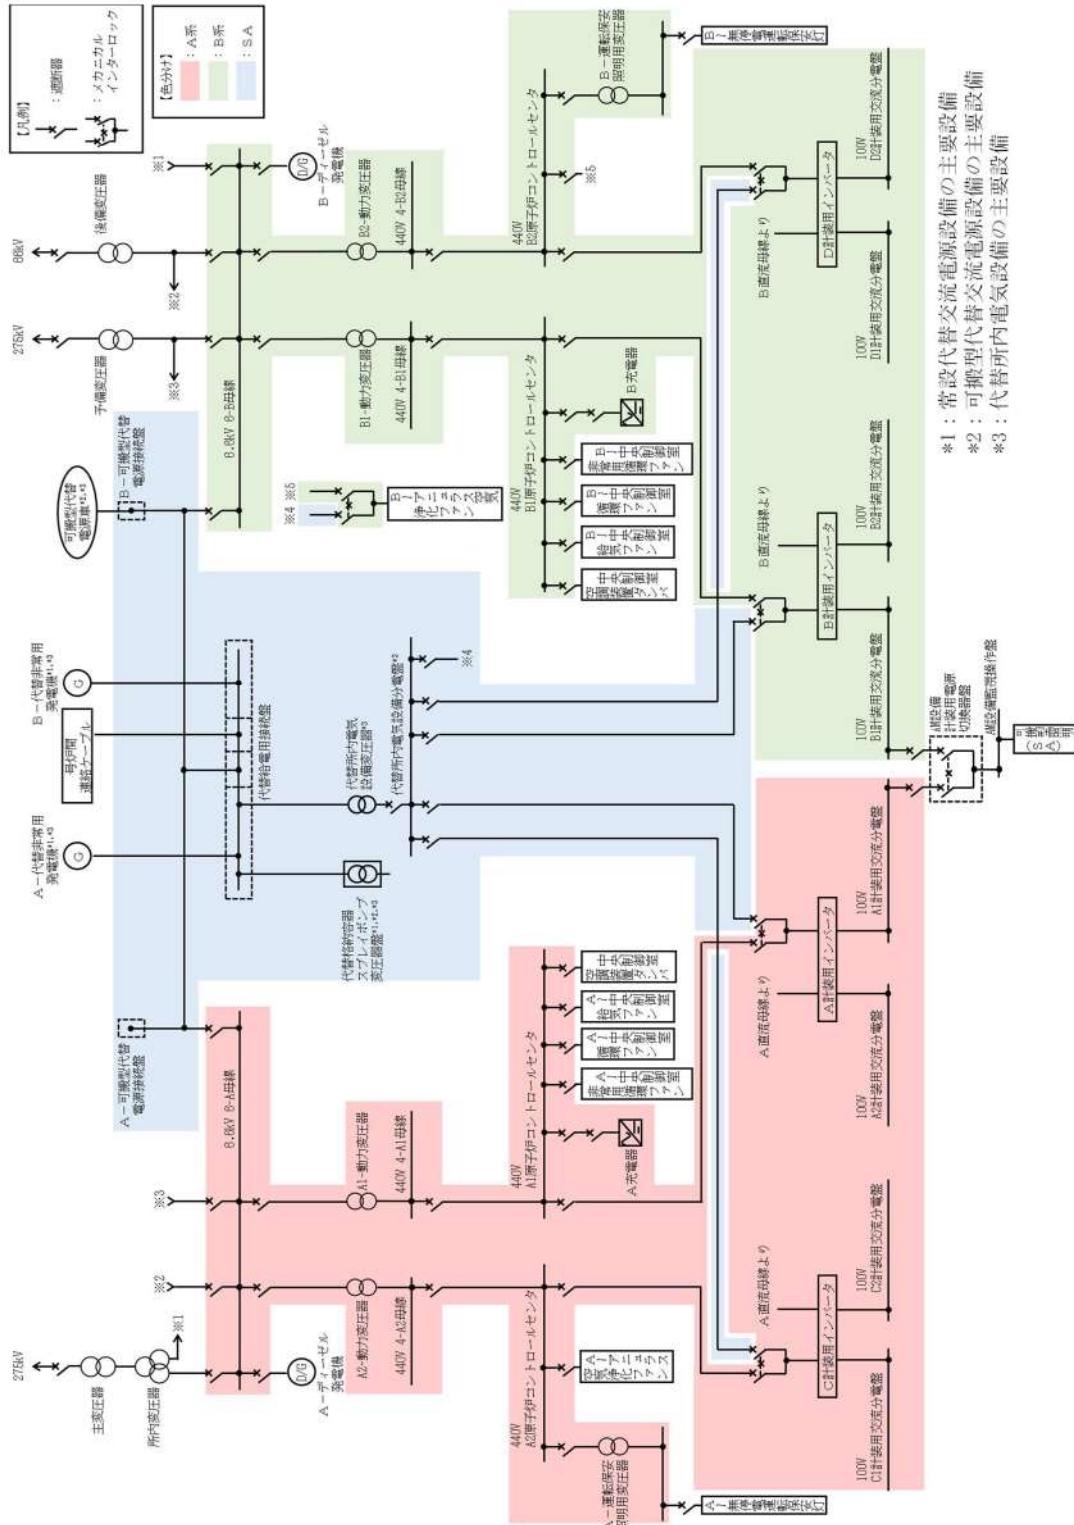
【凡例】
：遮断器
：メカニカルインターロック

【色分け】
：A系
：B系
：SA

66kV
275kV
後備変圧器
予備変圧器
※1
※2
※3
B－ディーゼル発電機
B2-動力変圧器
440V 4-B2母線
B1-動力変圧器
440V 4-B1母線
6.9kV 6-B母線
440V B2原子炉コントロールセンタ
440V B1原子炉コントロールセンタ
B－運転保安照明用変圧器
B－無停電電源保安灯
※5
B充電器
B－中央制御室非常用循環ファン
B－中央制御室送風ファン
B－中央制御室排気ファン
中央制御室空調装置ダンパ
B－アニュラス空気浄化ファン
※4
※5
B－可搬型代替電源接続盤
可搬型代替電源車※1,※3
B直流母線より
D計装用インバータ
B計装用インバータ
100V D2計装用交流分電盤
100V D1計装用交流分電盤
100V B2計装用交流分電盤
100V B1計装用交流分電盤
B－代替非常用発電機※1,※3
号炉間連絡ケーブル
代替給電用接続盤
代替所内電気設備変圧器※2
代替所内電気設備分電盤※2
※4
A－代替非常用発電機※1,※3
代替格納容器スプレイポンプ変圧器盤※1,※2,※3
A－可搬型代替電源接続盤
AM設備計装用電源切換器盤
AM設備監視操作盤
可搬型計測器(SA)
6.9kV 6-A母線
A1-動力変圧器
440V 4-A1母線
440V A1原子炉コントロールセンタ
A－中央制御室非常用循環ファン
A－中央制御室送風ファン
A－中央制御室排気ファン
中央制御室空調装置ダンパ
A充電器
A直流母線より
A計装用インバータ
100V A1計装用交流分電盤
100V A2計装用交流分電盤
※3
※2
※1
275kV
主変圧器
所内変圧器
A－ディーゼル発電機
A2-動力変圧器
440V 4-A2母線
440V A2原子炉コントロールセンタ
A－アニュラス空気浄化ファン
A－運転保安照明用変圧器
A－無停電電源保安灯
A直流母線より
C計装用インバータ
100V C1計装用交流分電盤
100V C2計装用交流分電盤

*1：常設代替交流電源設備の主要設備
*2：可搬型代替交流電源設備の主要設備
*3：代替所内電気設備の主要設備